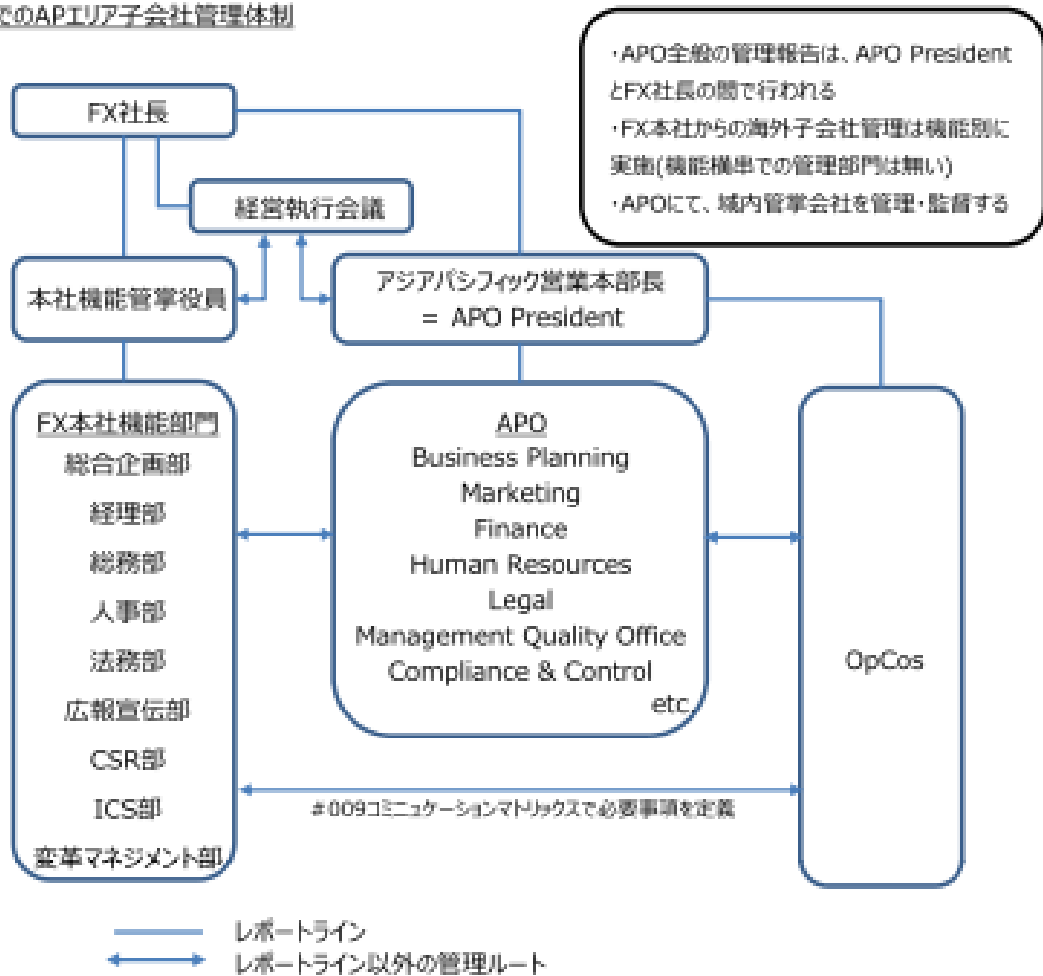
でのAPエリア子会社管理体制

・APO全般の管理報告は、APO President とFX社長の間で行われる
・FX本社からの海外子会社管理は機能別に実施(機能横串での管理部門は無い)
・APOにて、域内管掌会社を管理・監督する

FX社長

経営執行会議

本社機能管掌役員

アジアパシフィック営業本部長
= APO President

FX本社機能部門
総合企画部
経理部
総務部
人事部
法務部
広報宣伝部
CSR部
ICS部
変革マネジメント部

APO
Business Planning
Marketing
Finance
Human Resources
Legal
Management Quality Office
Compliance & Control
etc

OpCos

＃009コミニュケーションマトリックスで必要事項を定義

レポートライン
レポートライン以外の管理ルート